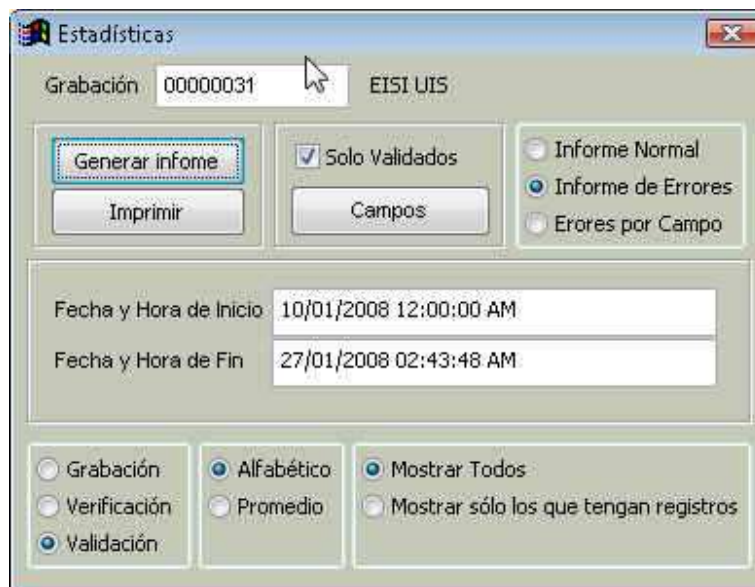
Estadísticas

Grabación 00000031 EISI UIS

Generar infome
Imprimir

Solo Validados
Campos

Informe Normal
Informe de Errores
Erores por Campo

Fecha y Hora de Inicio 10/01/2008 12:00:00 AM
Fecha y Hora de Fin 27/01/2008 02:43:48 AM

Grabación
Verificación
Validación

Alfabético
Promedio

Mostrar Todos
Mostrar sólo los que tengan registros